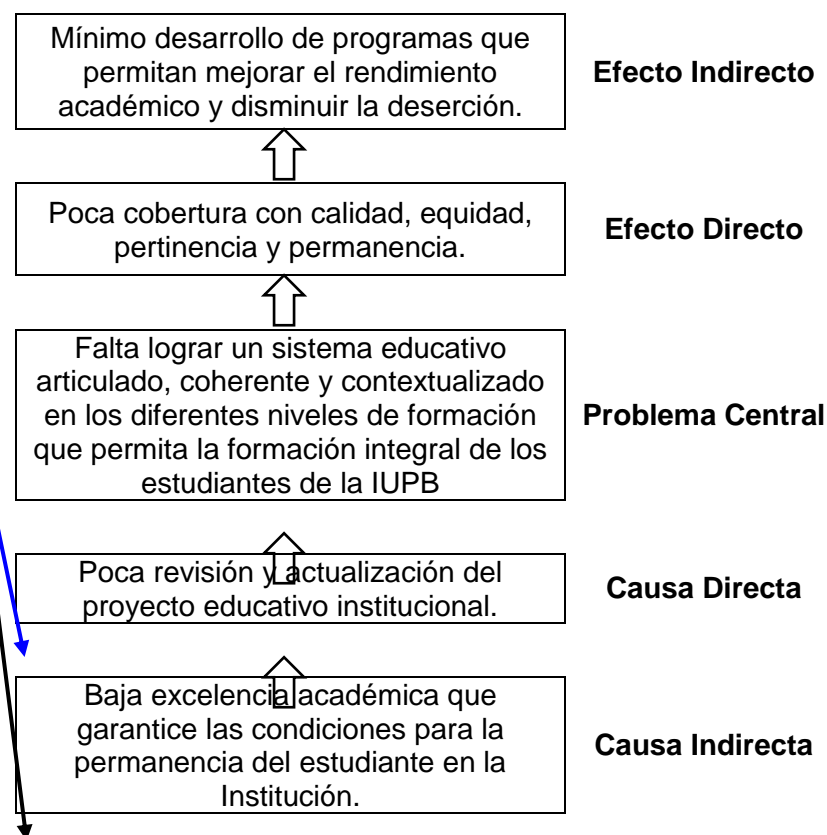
Mínimo desarrollo de programas que permitan mejorar el rendimiento académico y disminuir la deserción.

Efecto Indirecto

Poca cobertura con calidad, equidad, pertinencia y permanencia.

Efecto Directo

Falta lograr un sistema educativo articulado, coherente y contextualizado en los diferentes niveles de formación que permita la formación integral de los estudiantes de la IUPB

Problema Central

Poca revisión y actualización del proyecto educativo institucional.

Causa Directa

Baja excelencia académica que garantice las condiciones para la permanencia del estudiante en la Institución.

Causa Indirecta